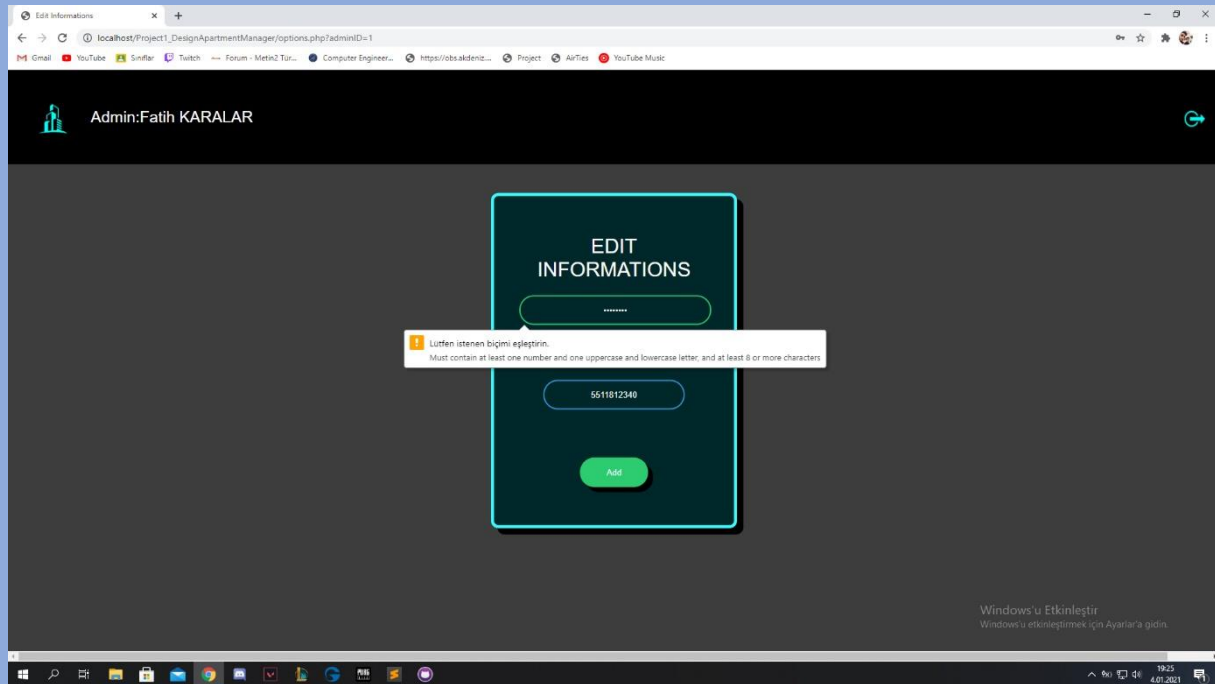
Edit Informations

localhost/Project1_DesignApartmentManager/options.php?adminID=1

Gmail YouTube Sınıflar Twitch Forum - Metin2 Tür... Computer Engineer... https://obs.akdeniz... Project AirTies YouTube Music

Admin:Fatih KARALAR

EDIT INFORMATIONS

••••••••

Lütfen istenen biçimi eşleştirin.
Must contain at least one number and one uppercase and lowercase letter, and at least 8 or more characters

5511812340

Add

Windows'u Etkinleştir
Windows'u etkinleştirmek için Ayarlar'a gidin.

19:25
4.01.2021